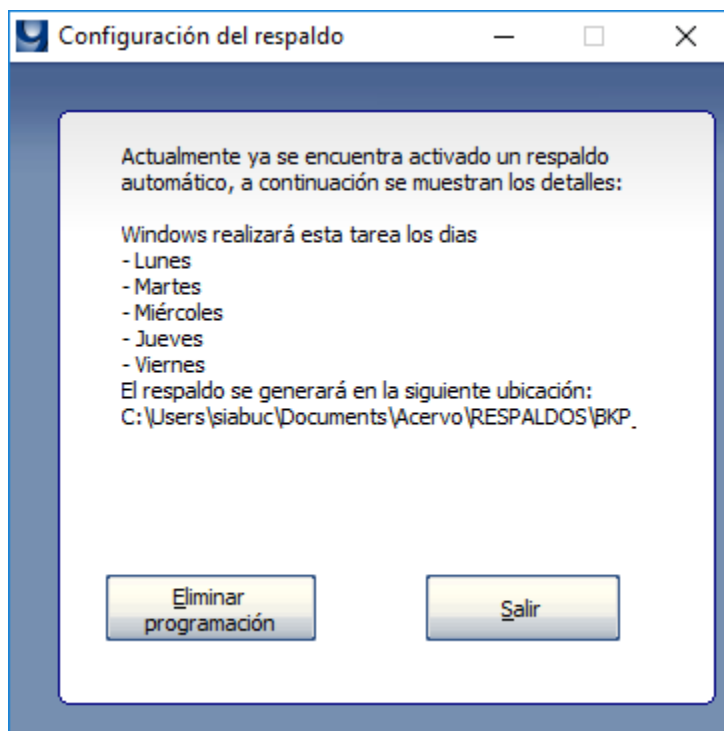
Configuración del respaldo

Actualmente ya se encuentra activado un respaldo automático, a continuación se muestran los detalles:

Windows realizará esta tarea los dias
- Lunes
- Martes
- Miércoles
- Jueves
- Viernes
El respaldo se generará en la siguiente ubicación:
C:\Users\siabuc\Documents\Acervo\RESPALDOS\BKP_

Eliminar programación

Salir